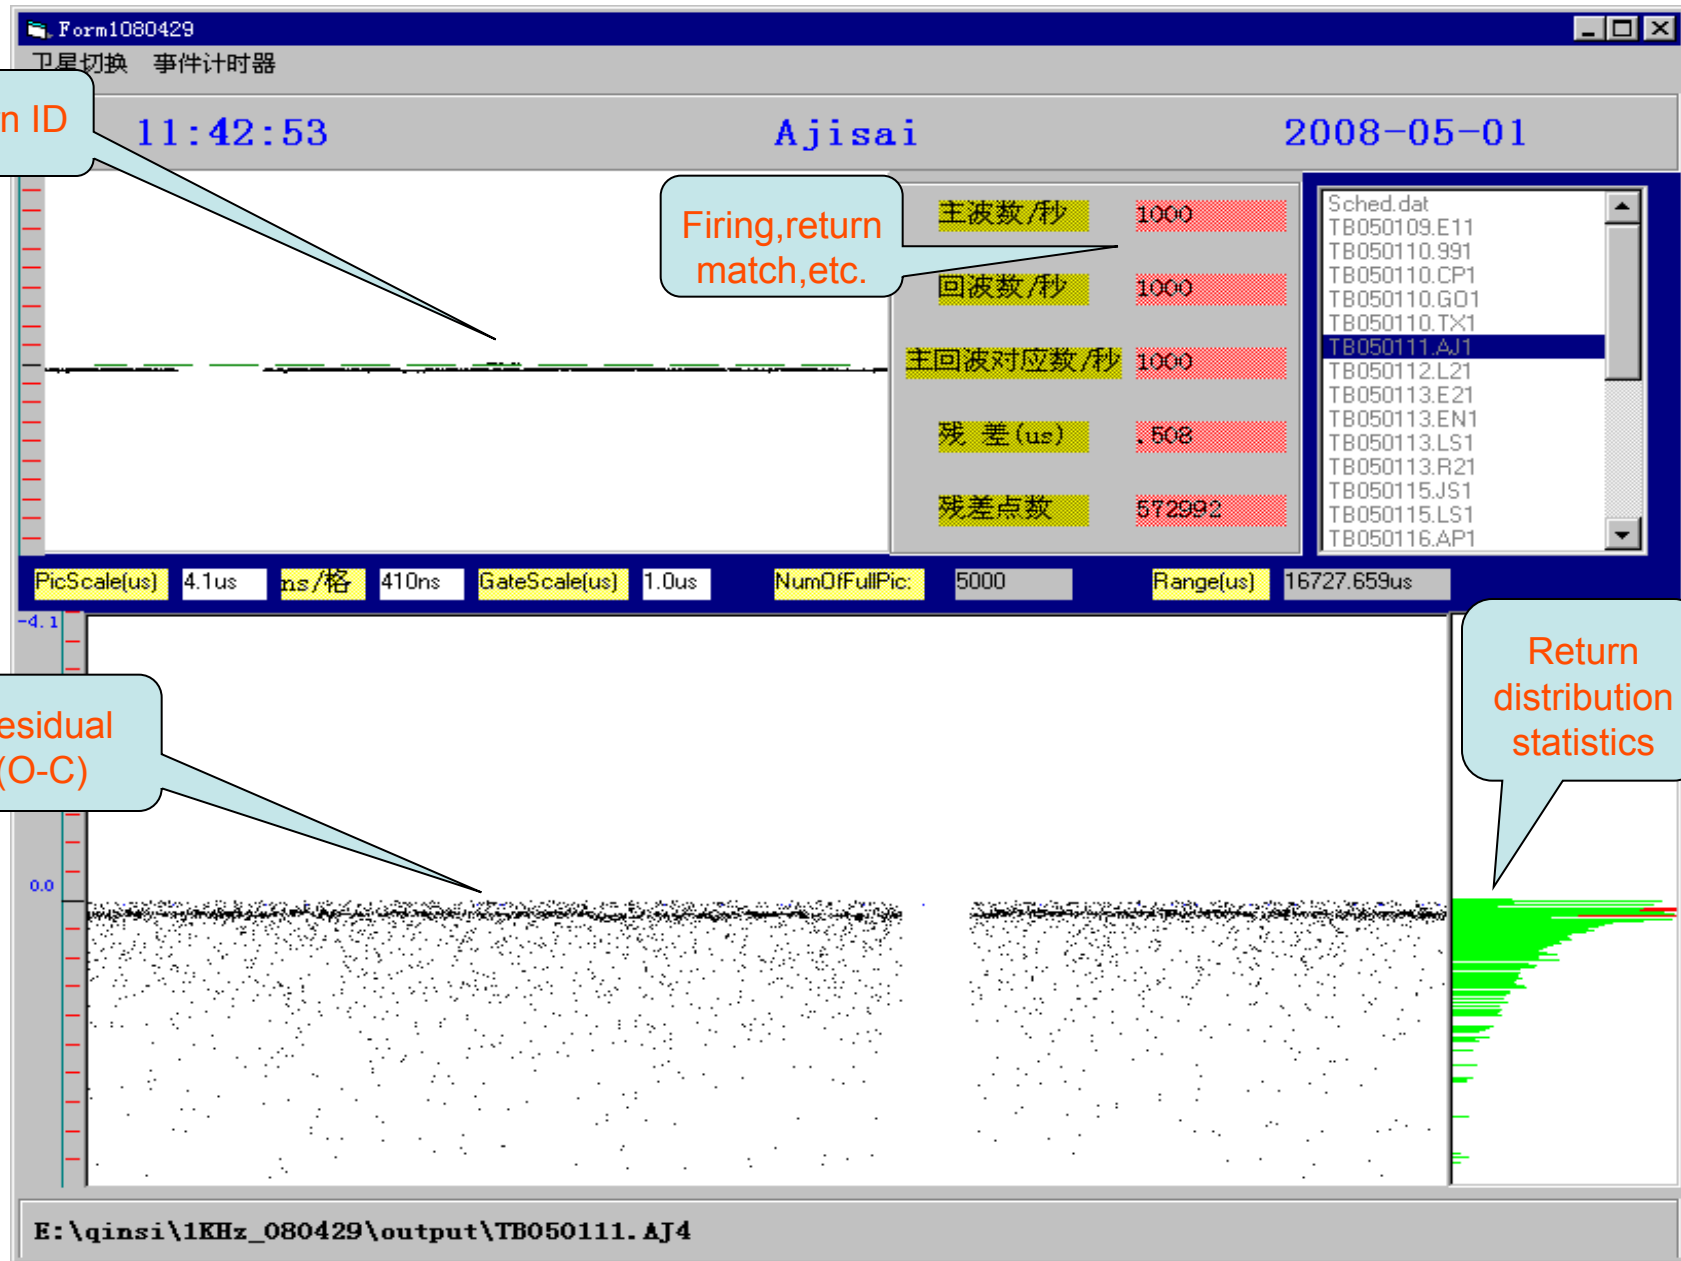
Form1080429

卫星切换　事件计时器

n ID

11:42:53　　Ajisai　　2008-05-01

Firing,return match,etc.

主波数/秒　1000

回波数/秒　1000

主回波对应数/秒　1000

残 差(us)　.508

残差点数　572992

Sched.dat
TB050109.E11
TB050110.991
TB050110.CP1
TB050110.GO1
TB050110.TX1
TB050111.AJ1
TB050112.L21
TB050113.E21
TB050113.EN1
TB050113.LS1
TB050113.R21
TB050115.JS1
TB050115.LS1
TB050116.AP1

PicScale(us)　4.1us　ns/格　410ns　GateScale(us)　1.0us　NumOfFullPic:　5000　Range(us)　16727.659us

-4.1

esidual (O-C)

0.0

Return distribution statistics

E:\qinsi\1KHz_080429\output\TB050111.AJ4